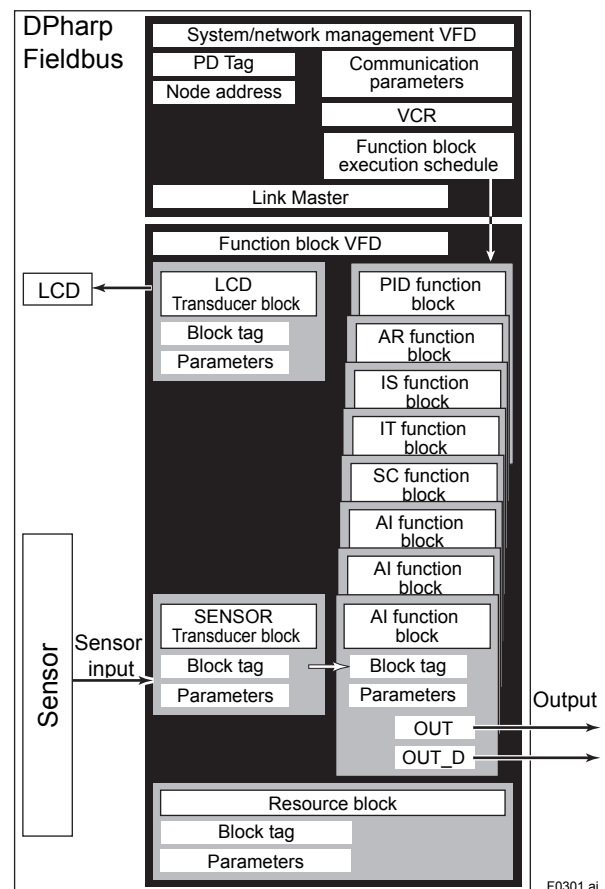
DPharp Fieldbus

System/network management VFD

PD Tag

Node address

Communication parameters

VCR

Function block execution schedule

Link Master

Function block VFD

LCD

LCD Transducer block

Block tag

Parameters

PID function block

AR function block

IS function block

IT function block

SC function block

AI function block

AI function block

Sensor

Sensor input

SENSOR Transducer block

Block tag

Parameters

AI function block

Block tag

Parameters

OUT

OUT_D

Output

Resource block

Block tag

Parameters

F0301.ai